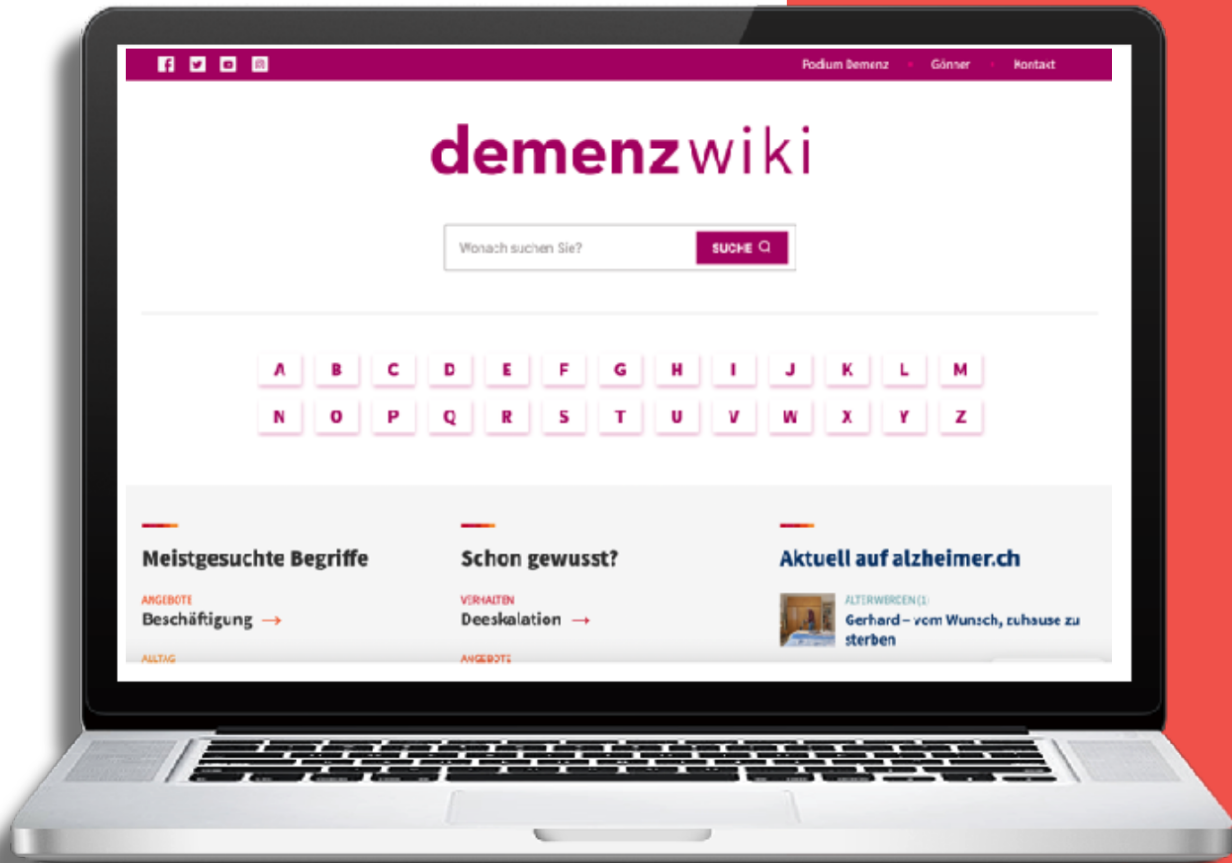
Podium Demenz • Gönner • Kontakt

demenzwiki

Wonach suchen Sie? SUCHE

A B C D E F G H I J K L M
N O P Q R S T U V W X Y Z

Meistgesuchte Begriffe

ANGEBOTE
Beschäftigung →

ALLTAG

Schon gewusst?

VERHALTEN
Deeskalation →

ANGEBOTE

Aktuell auf alzheimer.ch

ALTERWERDEN (1:
Gerhard – vom Wunsch, zuhause zu sterben